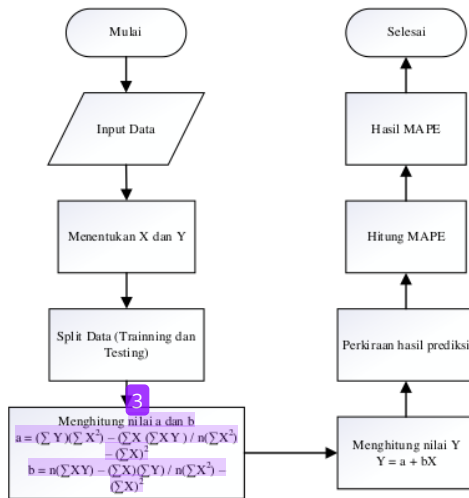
Mulai

Input Data

Menentukan X dan Y

Split Data (Trainning dan Testing)

3

Menghitung nilai a dan b
$a = (\sum Y)(\sum X^2) - (\sum X (\sum XY) / n(\sum X^2) - (\sum X)^2$
$b = n(\sum XY) - (\sum X)(\sum Y) / n(\sum X^2) - (\sum X)^2$

Menghitung nilai Y
$Y = a + bX$

Perkiraan hasil prediksi

Hitung MAPE

Hasil MAPE

Selesai